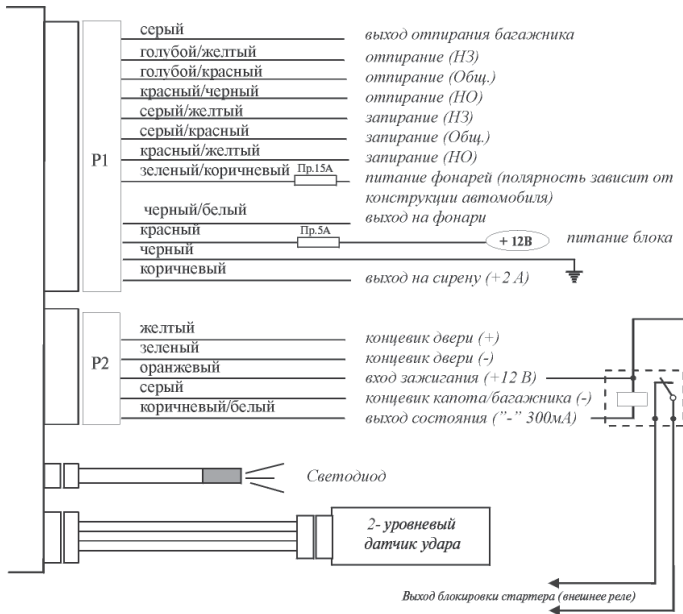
P1

серый — выход отпирания багажника
голубой/желтый — отпирание (НЗ)
голубой/красный — отпирание (Общ.)
красный/черный — отпирание (НО)
серый/желтый — запирание (НЗ)
серый/красный — запирание (Общ.)
красный/желтый — запирание (НО)
зеленый/коричневый — Пр.15А — питание фонарей (полярность зависит от конструкции автомобиля)
черный/белый — выход на фонари
красный — Пр.5А — + 12В — питание блока
черный
коричневый — выход на сирену (+2 А)

P2

желтый — концевик двери (+)
зеленый — концевик двери (-)
оранжевый — вход зажигания (+12 В)
серый — концевик капота/багажника (-)
коричневый/белый — выход состояния ("-" 300мА)

Светодиод

2- уровневый датчик удара

Выход блокировки стартера (внешнее реле)